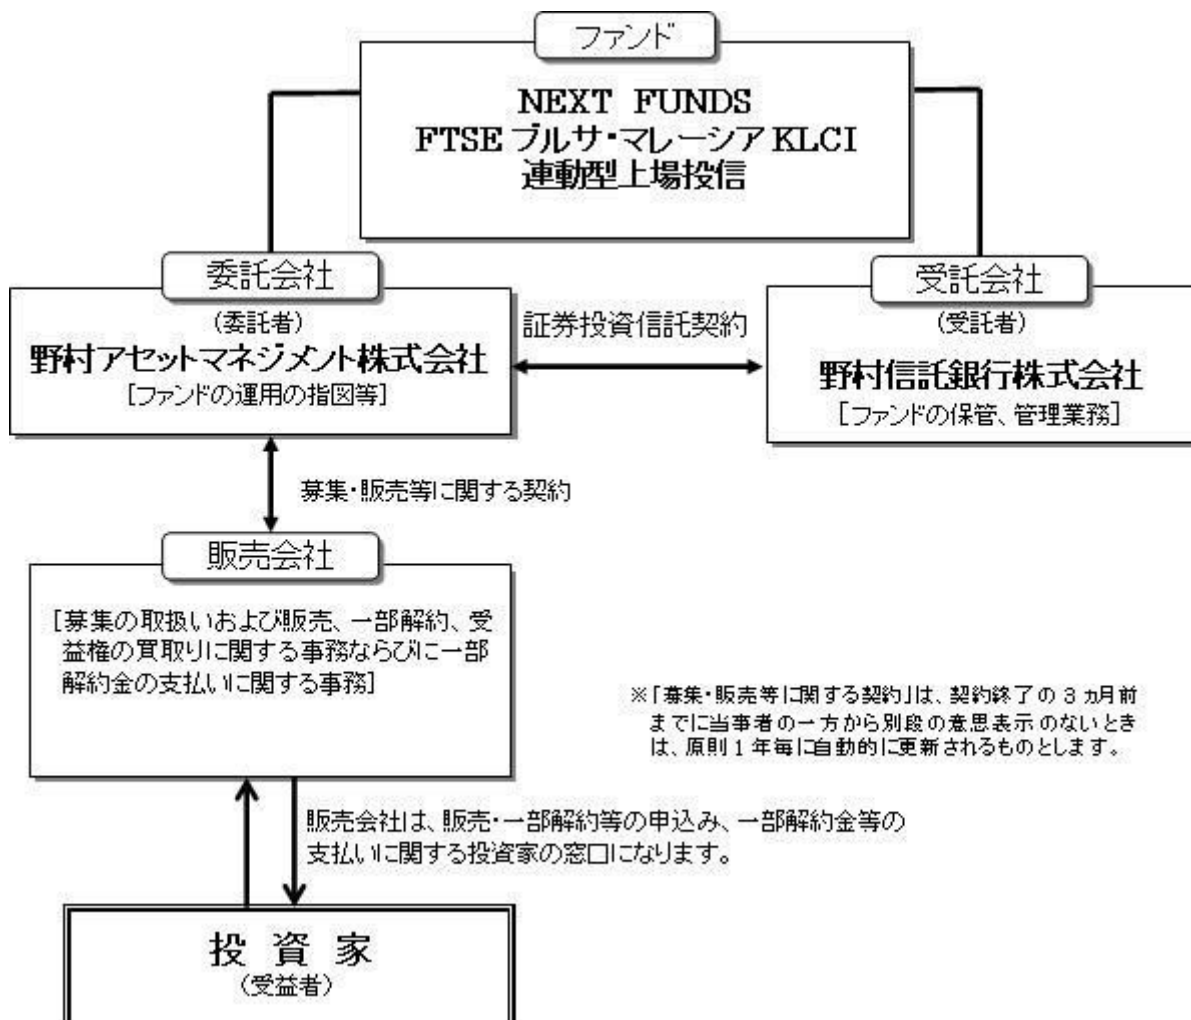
ファンド

NEXT FUNDS
FTSE ブルサ・マレーシア KLCI
連動型上場投信

委託会社

（委託者）
野村アセットマネジメント株式会社
［ファンドの運用の指図等］

証券投資信託契約

受託会社

（受託者）
野村信託銀行株式会社
［ファンドの保管、管理業務］

募集・販売等に関する契約

販売会社

［募集の取扱いおよび販売、一部解約、受益権の買取りに関する事務ならびに一部解約金の支払いに関する事務］

※「募集・販売等に関する契約」は、契約終了の 3 ヵ月前までに当事者の一方から別段の意思表示のないときは、原則 1 年毎に自動的に更新されるものとします。

販売会社は、販売・一部解約等の申込み、一部解約金等の支払いに関する投資家の窓口になります。

投 資 家
（受益者）